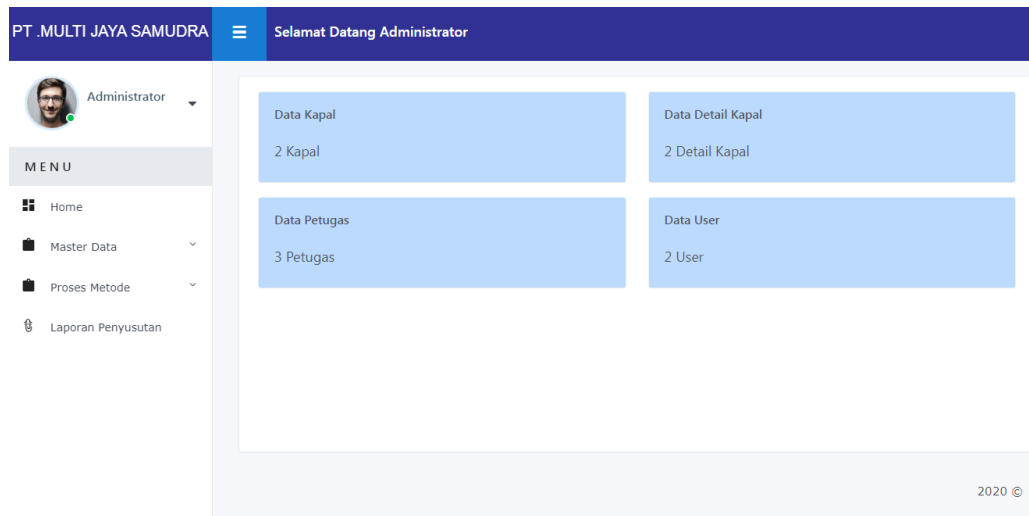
PT .MULTI JAYA SAMUDRA

Selamat Datang Administrator

Administrator

MENU

Home

Master Data

Proses Metode

Laporan Penyusutan

Data Kapal

2 Kapal

Data Detail Kapal

2 Detail Kapal

Data Petugas

3 Petugas

Data User

2 User

2020 ©